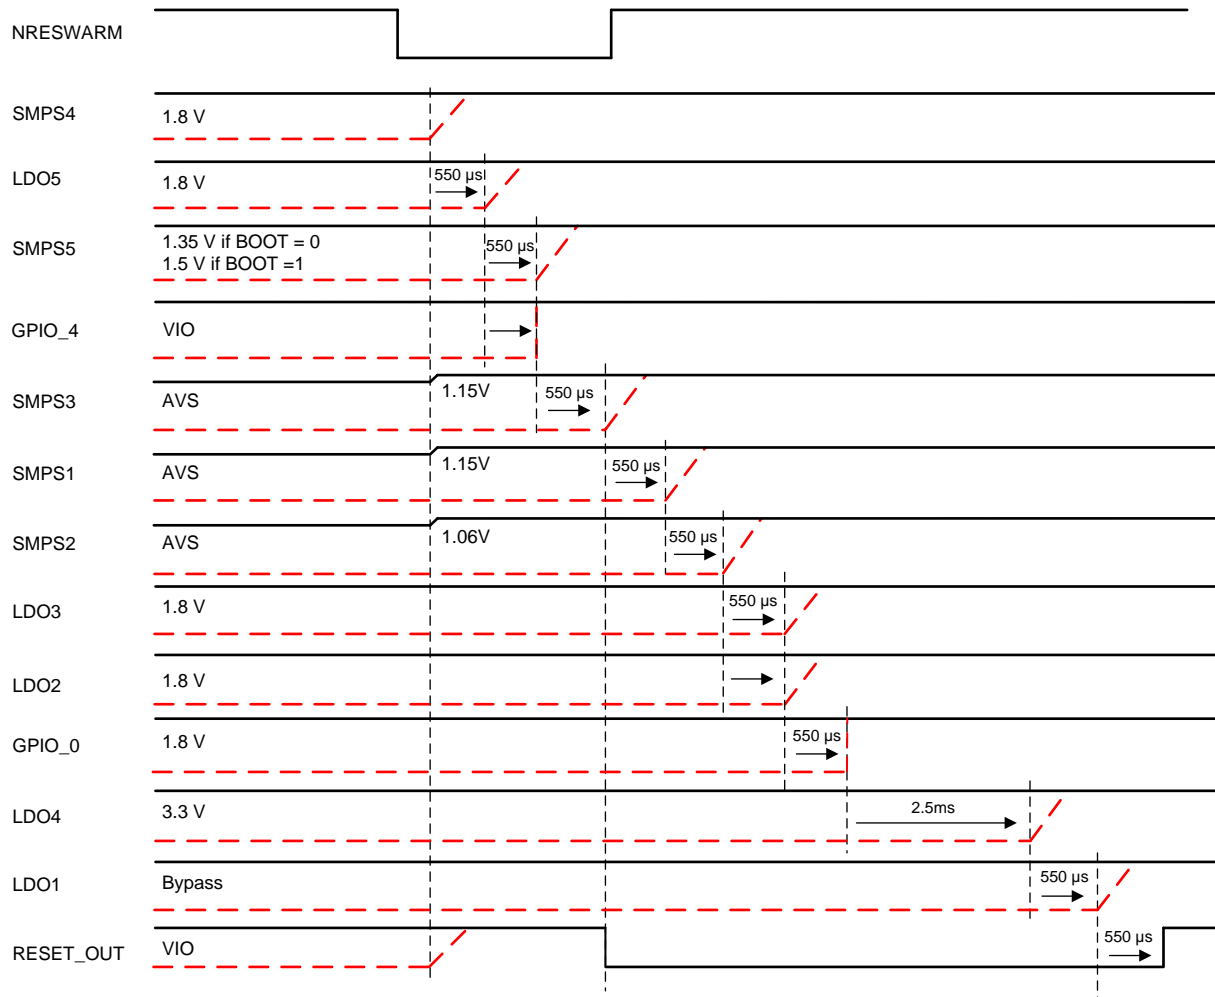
NRESWARM

SMPS4
1.8 V

LDO5
1.8 V
550 µs

SMPS5
1.35 V if BOOT = 0
1.5 V if BOOT =1
550 µs

GPIO_4
VIO

SMPS3
AVS
1.15V
550 µs

SMPS1
AVS
1.15V
550 µs

SMPS2
AVS
1.06V
550 µs

LDO3
1.8 V
550 µs

LDO2
1.8 V

GPIO_0
1.8 V
550 µs

LDO4
3.3 V
2.5ms

LDO1
Bypass
550 µs

RESET_OUT
VIO
550 µs